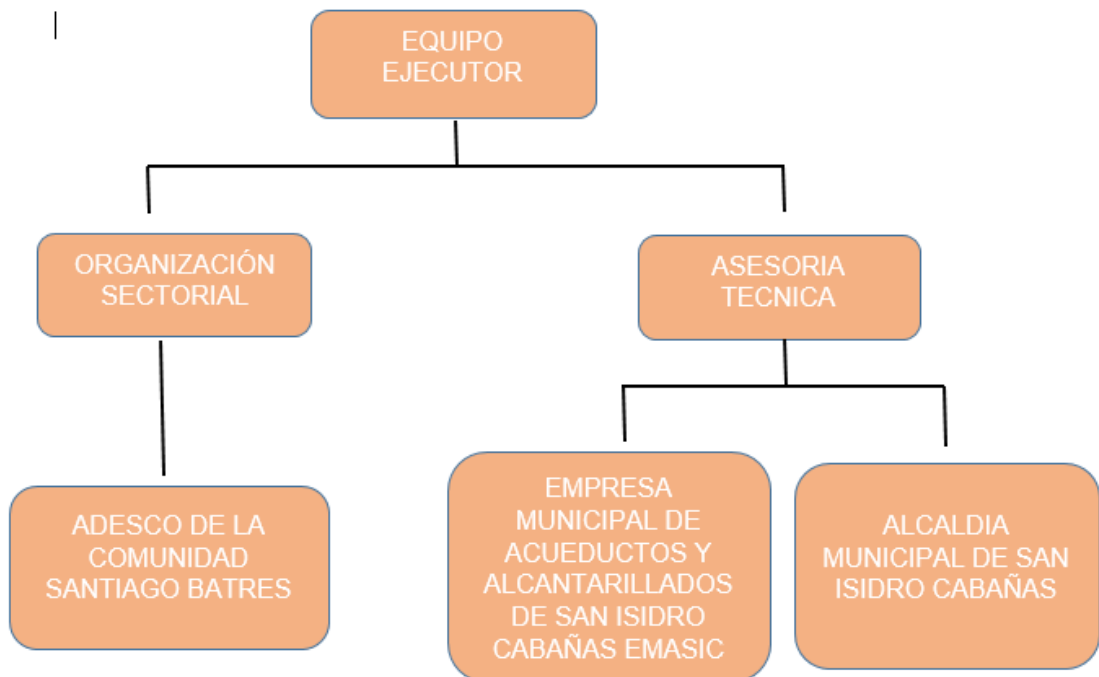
EQUIPO EJECUTOR

ORGANIZACIÓN SECTORIAL

ASESORIA TECNICA

ADESCO DE LA COMUNIDAD SANTIAGO BATRES

EMPRESA MUNICIPAL DE ACUEDUCTOS Y ALCANTARILLADOS DE SAN ISIDRO CABAÑAS EMASIC

ALCALDIA MUNICIPAL DE SAN ISIDRO CABAÑAS